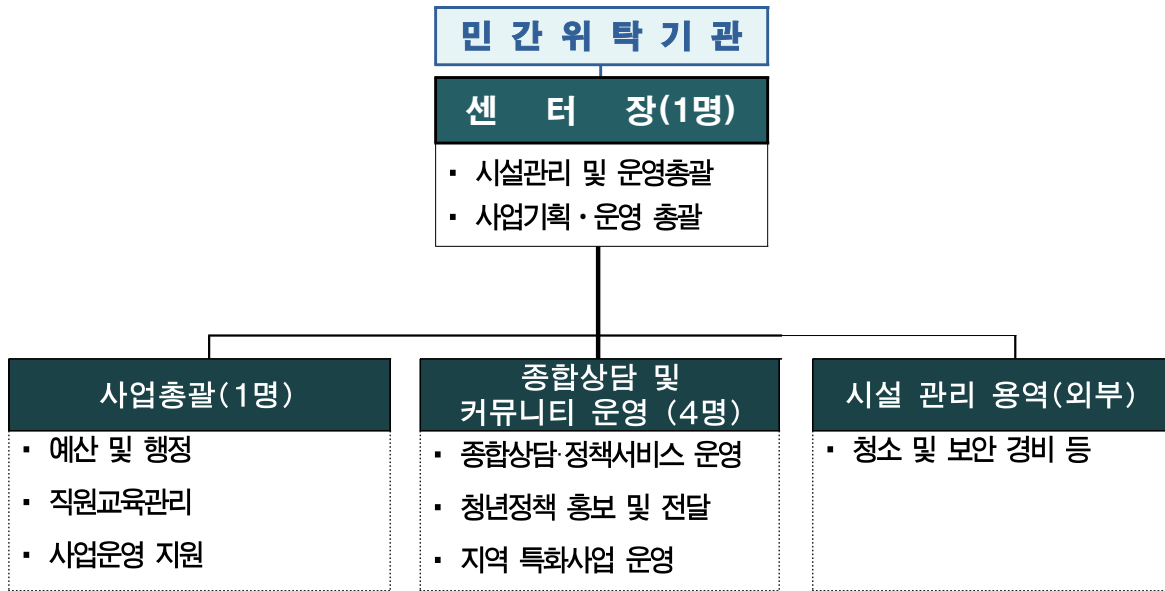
민 간 위 탁 기 관

센 터 장(1명)

▪ 시설관리 및 운영총괄
▪ 사업기획 · 운영 총괄

사업총괄(1명)

▪ 예산 및 행정
▪ 직원교육관리
▪ 사업운영 지원

종합상담 및 커뮤니티 운영 (4명)

▪ 종합상담·정책서비스 운영
▪ 청년정책 홍보 및 전달
▪ 지역 특화사업 운영

시설 관리 용역(외부)

▪ 청소 및 보안 경비 등